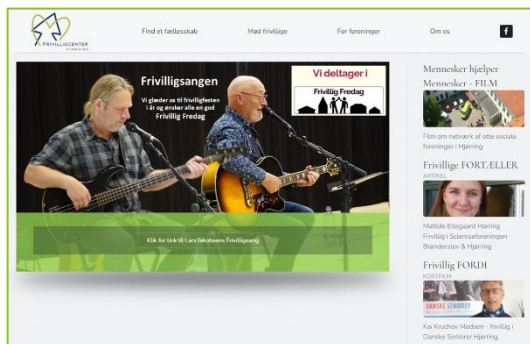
FRIVILLIGCENTER HJØRRING

Find et fællesskab

Mød frivillige

For foreninger

Om os

f

Frivilligsangen

Vi glæder os til frivilligfesten i år og ønsker alle en god Frivillig Fredag

Vi deltager i

Frivillig Fredag

Klik for link til Lars Bækstrøms Frivilligsang

Mennesker hjælper Mennesker - FILM

Film om netværk af otte sociale foreninger i Hjørring

Frivillige FORTÆLLER

ARTIKEL

Mathilde Ellegaard Hørring Frivillig i Scleroseforeningen Brønderslev & Hjørring

Frivillig FORDI

KORTFILM

DANSKE SENIORER

Kai Kruchov Madsen - frivillig i Danske Seniorer Hjørring